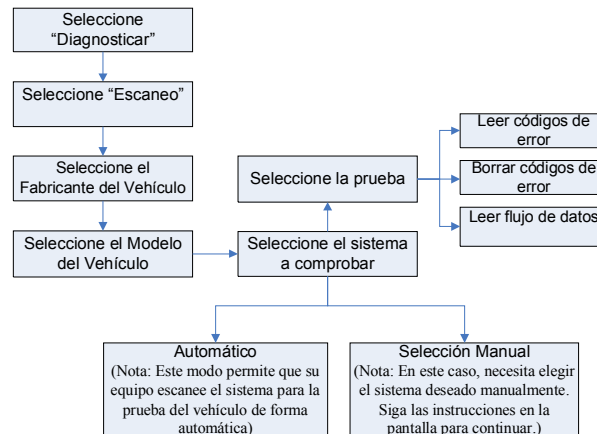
Seleccione "Diagnosticar"

Seleccione "Escaneo"

Seleccione el Fabricante del Vehículo

Seleccione el Modelo del Vehículo

Seleccione el sistema a comprobar

Seleccione la prueba

Leer códigos de error

Borrar códigos de error

Leer flujo de datos

Automático
(Nota: Este modo permite que su equipo escanee el sistema para la prueba del vehículo de forma automática)

Selección Manual
(Nota: En este caso, necesita elegir el sistema deseado manualmente. Siga las instrucciones en la pantalla para continuar.)